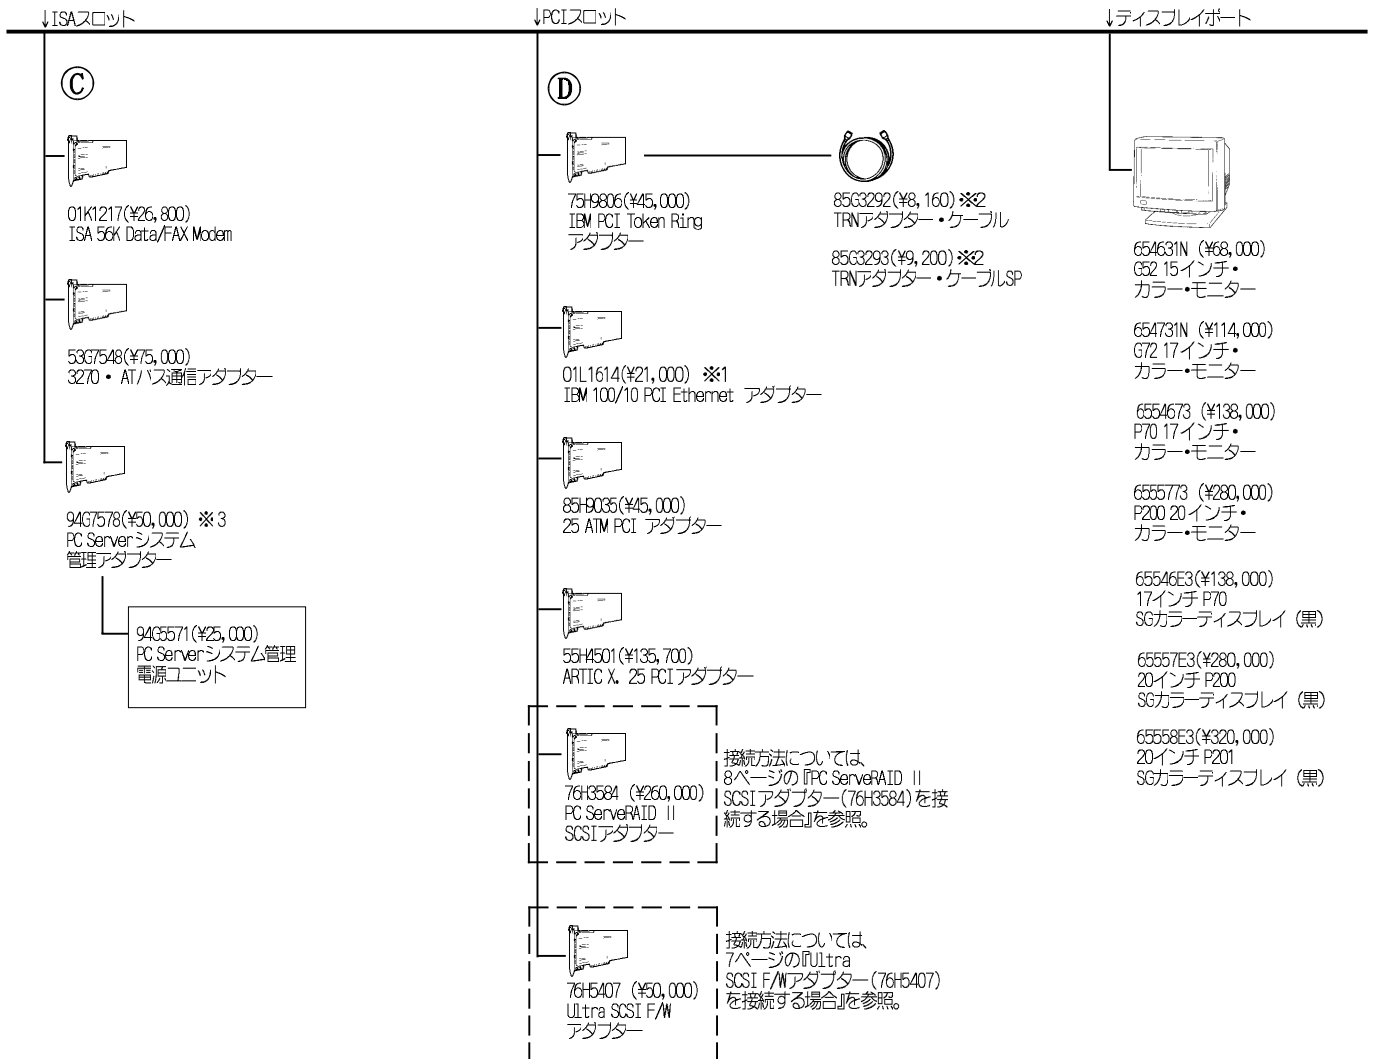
↓ISAスロット

Ⓒ

01K1217(¥26,800)
ISA 56K Data/FAX Modem

53G7548(¥75,000)
3270・ATバス通信アダプター

94G7578(¥50,000) ※3
PC Serverシステム
管理アダプター

94G5571(¥25,000)
PC Serverシステム管理
電源ユニット

↓PCIスロット

Ⓓ

75H9806(¥45,000)
IBM PCI Token Ring
アダプター

85G3292(¥8,160) ※2
TRNアダプター・ケーブル

85G3293(¥9,200) ※2
TRNアダプター・ケーブルSP

01L1614(¥21,000) ※1
IBM 100/10 PCI Ethernet アダプター

85H9035(¥45,000)
25 ATM PCI アダプター

55H4501(¥135,700)
ARTIC X. 25 PCIアダプター

76H3584 (¥260,000)
PC ServeRAID II
SCSIアダプター

接続方法については、
8ページの『PC ServeRAID II SCSIアダプター(76H3584)を接続する場合』を参照。

76H5407 (¥50,000)
Ultra SCSI F/W
アダプター

接続方法については、
7ページの『Ultra SCSI F/Wアダプター(76H5407)を接続する場合』を参照。

↓ディスプレイポート

654631N (¥68,000)
G52 15インチ・
カラー・モニター

654731N (¥114,000)
G72 17インチ・
カラー・モニター

6554673 (¥138,000)
P70 17インチ・
カラー・モニター

6555773 (¥280,000)
P200 20インチ・
カラー・モニター

65546E3(¥138,000)
17インチ P70
SGカラーディスプレイ (黒)

65557E3(¥280,000)
20インチ P200
SGカラーディスプレイ (黒)

65558E3(¥320,000)
20インチ P201
SGカラーディスプレイ (黒)